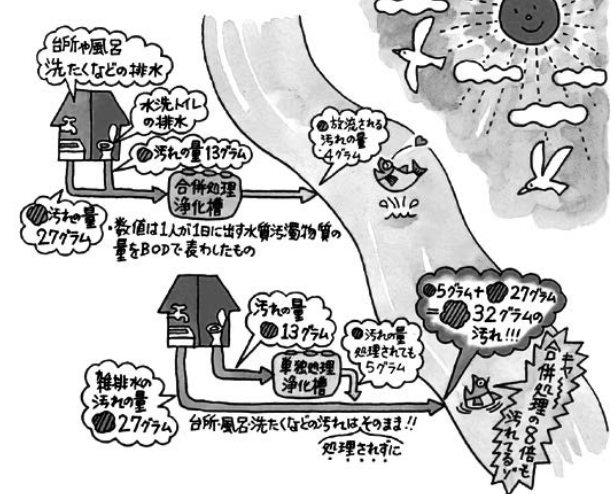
台所や風呂
洗たくなどの排水

水洗トイレ
の排水

汚れの量13グラム

合併処理
浄化槽

放流される
汚れの量
4グラム

汚れの量
27グラム

・数値は1人が1日に出す水質汚濁物質の量をBODで表わしたもの

汚れの量
13グラム

単独処理
浄化槽

汚れの量
処理されても
5グラム

5グラム＋27グラム
＝32グラムの
汚れ!!!

雑排水の
汚れの量
27グラム

台所・風呂・洗たくなどの汚れはそのまま!!
処理されずに

キャ〜
合併処理の8倍も汚れてるう〜